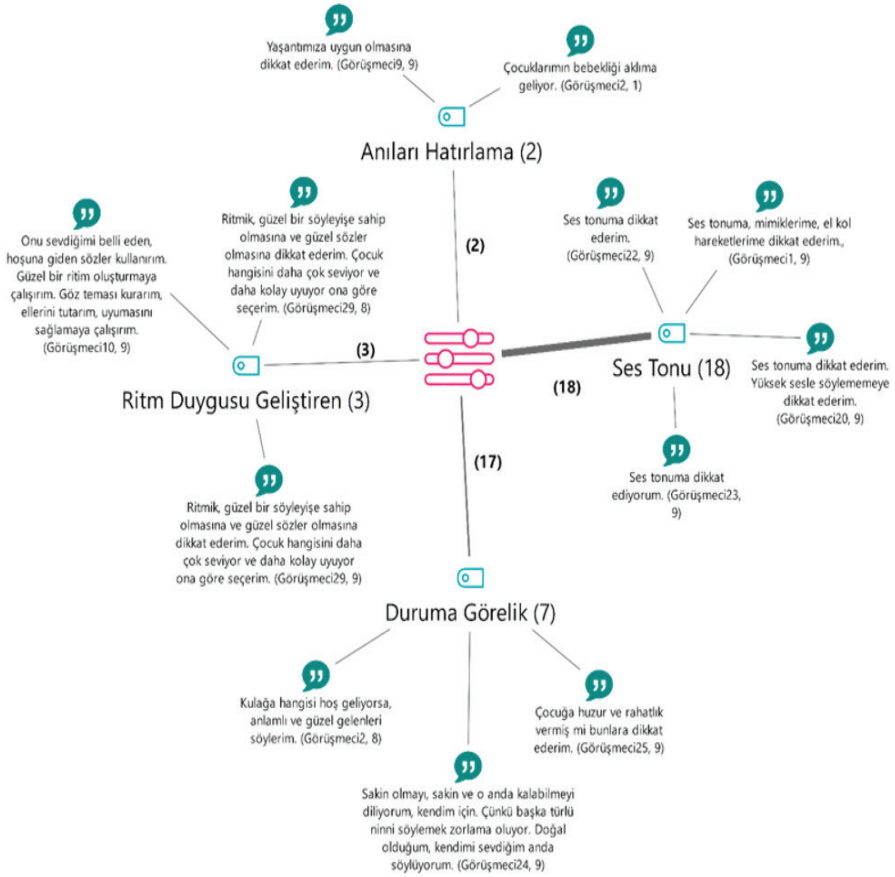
Yaşantımıza uygun olmasına dikkat ederim. (Görüşmeci9, 9)

Çocuklarımın bebekliği aklıma geliyor. (Görüşmeci2, 1)

Anıları Hatırlama (2)

(2)

Onu sevdiğimi belli eden, hoşuna giden sözler kullanırım. Güzel bir ritim oluşturmaya çalışırım. Göz teması kurarım, ellerini tutarım, uyumasını sağlamaya çalışırım. (Görüşmeci10, 9)

Ritmik, güzel bir söyleyişe sahip olmasına ve güzel sözler olmasına dikkat ederim. Çocuk hangisini daha çok seviyor ve daha kolay uyuyor ona göre seçerim. (Görüşmeci29, 8)

Ses tonuma dikkat ederim. (Görüşmeci22, 9)

Ses tonuma, mimiklerime, el kol hareketlerime dikkat ederim., (Görüşmeci1, 9)

(3)

Ritm Duygusu Geliştiren (3)

(18)

Ses Tonu (18)

Ses tonuma dikkat ederim. Yüksek sesle söylememeye dikkat ederim. (Görüşmeci20, 9)

(17)

Ses tonuma dikkat ediyorum. (Görüşmeci23, 9)

Ritmik, güzel bir söyleyişe sahip olmasına ve güzel sözler olmasına dikkat ederim. Çocuk hangisini daha çok seviyor ve daha kolay uyuyor ona göre seçerim. (Görüşmeci29, 9)

Duruma Görelik (7)

Kulağa hangisi hoş geliyorsa, anlamlı ve güzel gelenleri söylerim. (Görüşmeci2, 8)

Çocuğa huzur ve rahatlık vermiş mi bunlara dikkat ederim. (Görüşmeci25, 9)

Sakin olmayı, sakin ve o anda kalabilmeyi diliyorum, kendim için. Çünkü başka türlü ninni söylemek zorlama oluyor. Doğal olduğum, kendimi sevdiğim anda söylüyorum. (Görüşmeci24, 9)